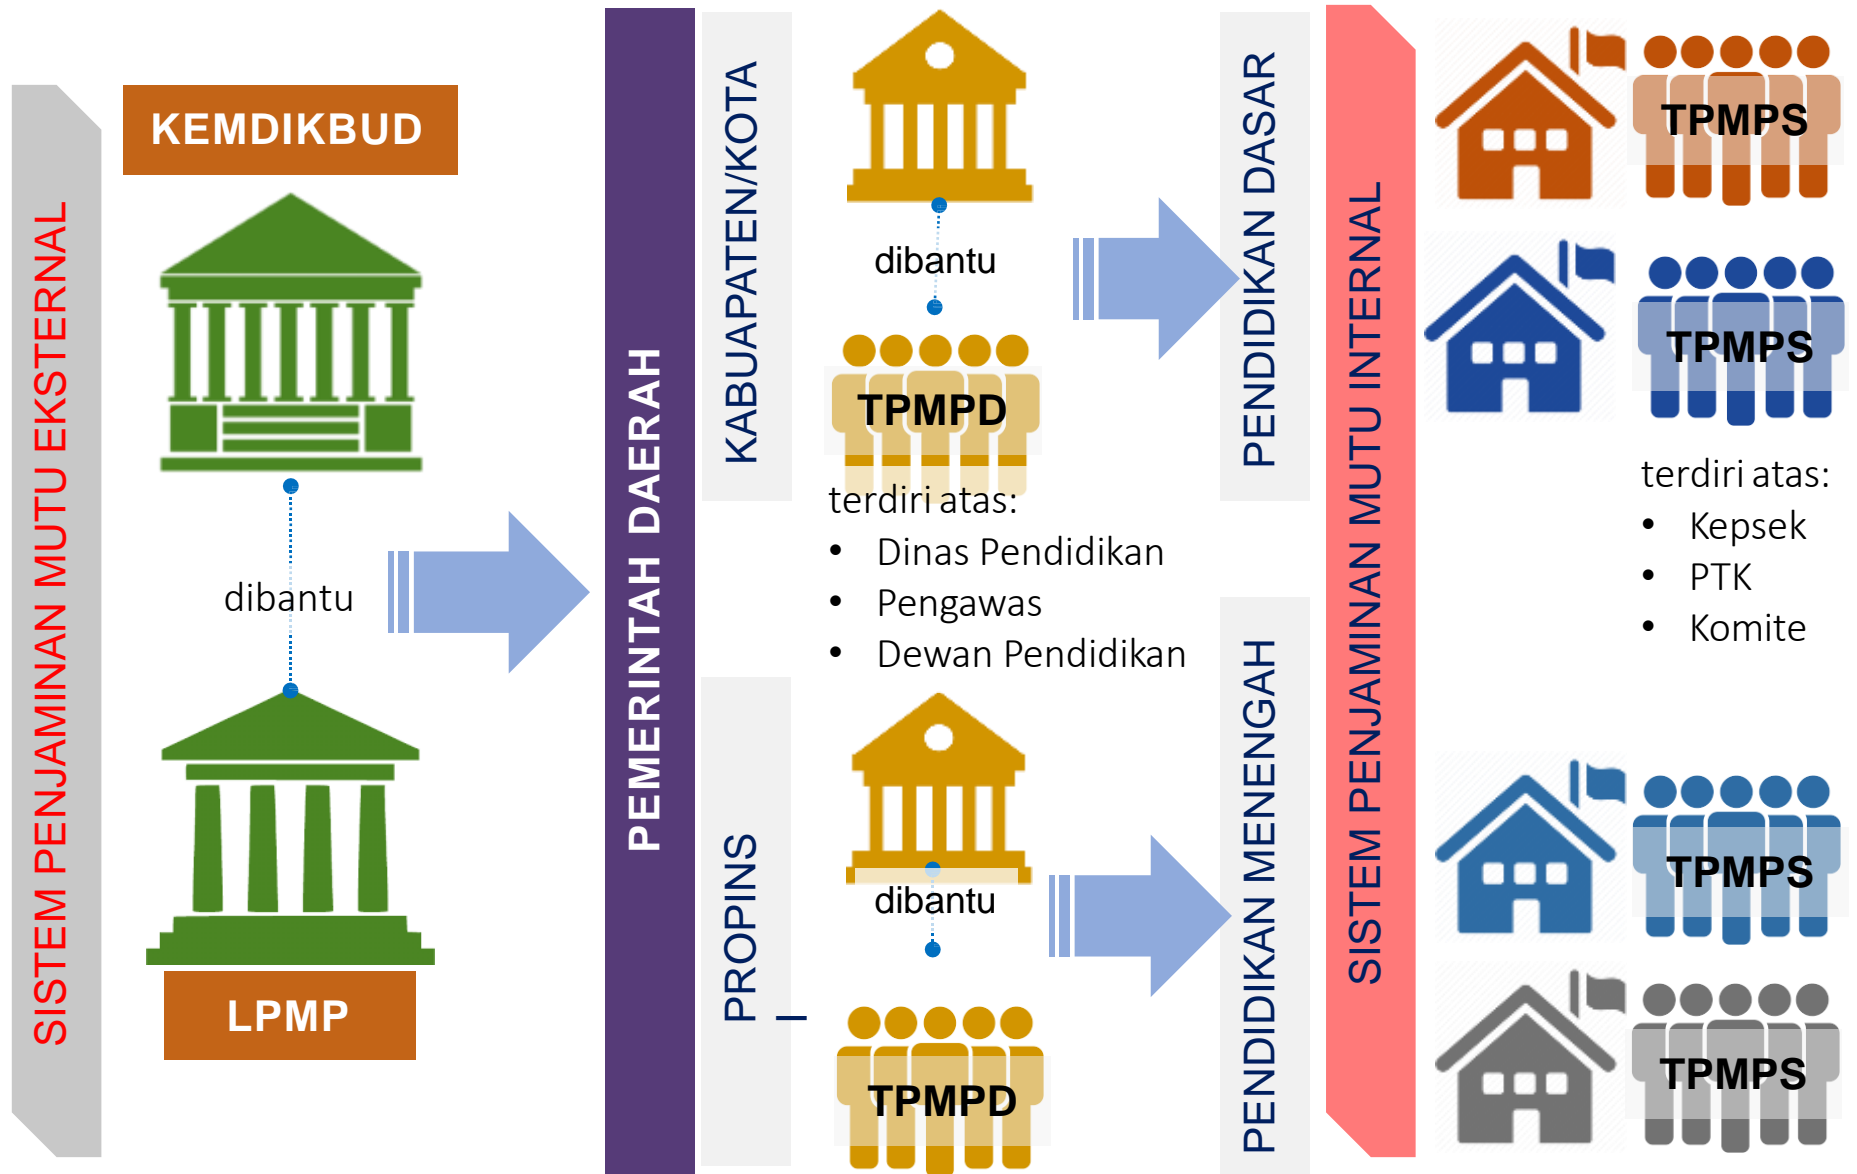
SISTEM PENJAMINAN MUTU EKSTERNAL

KEMDIKBUD

dibantu

LPMP

PEMERINTAH DAERAH

KABUAPATEN/KOTA

dibantu

TPMPD

terdiri atas:
• Dinas Pendidikan
• Pengawas
• Dewan Pendidikan

PROPINS

dibantu

TPMPD

PENDIDIKAN DASAR

PENDIDIKAN MENENGAH

SISTEM PENJAMINAN MUTU INTERNAL

TPMPS

TPMPS

terdiri atas:
• Kepsek
• PTK
• Komite

TPMPS

TPMPS